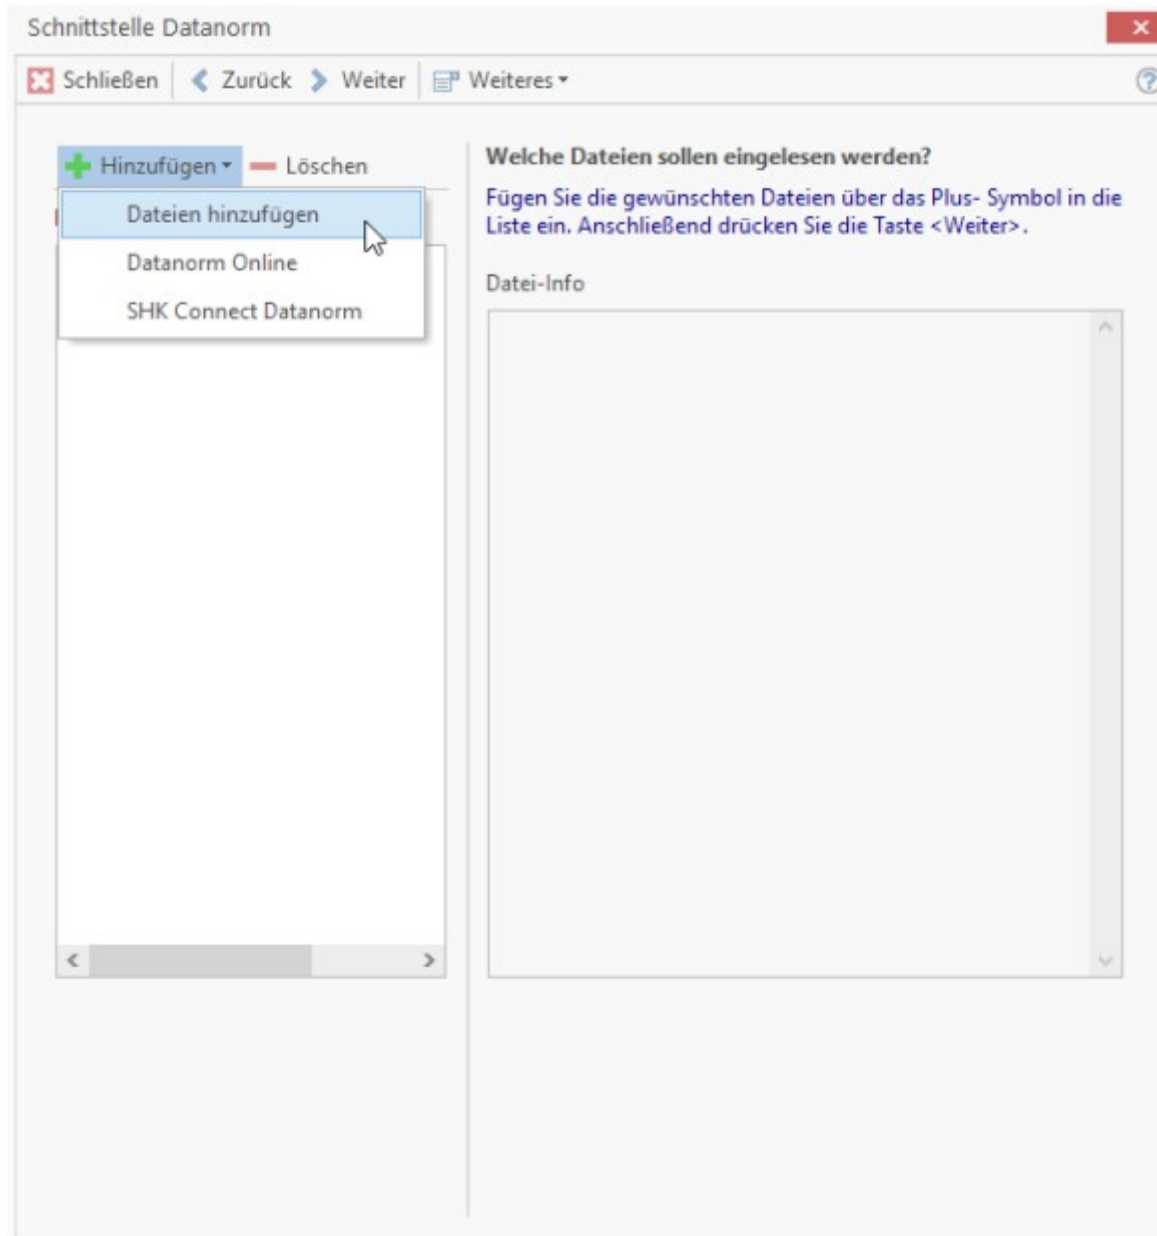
Schnittstelle Datanorm

Schließen Zurück Weiter Weiteres

Hinzufügen Löschen

Dateien hinzufügen

Datanorm Online

SHK Connect Datanorm

Welche Dateien sollen eingelesen werden?

Fügen Sie die gewünschten Dateien über das Plus- Symbol in die Liste ein. Anschließend drücken Sie die Taste <Weiter>.

Datei-Info